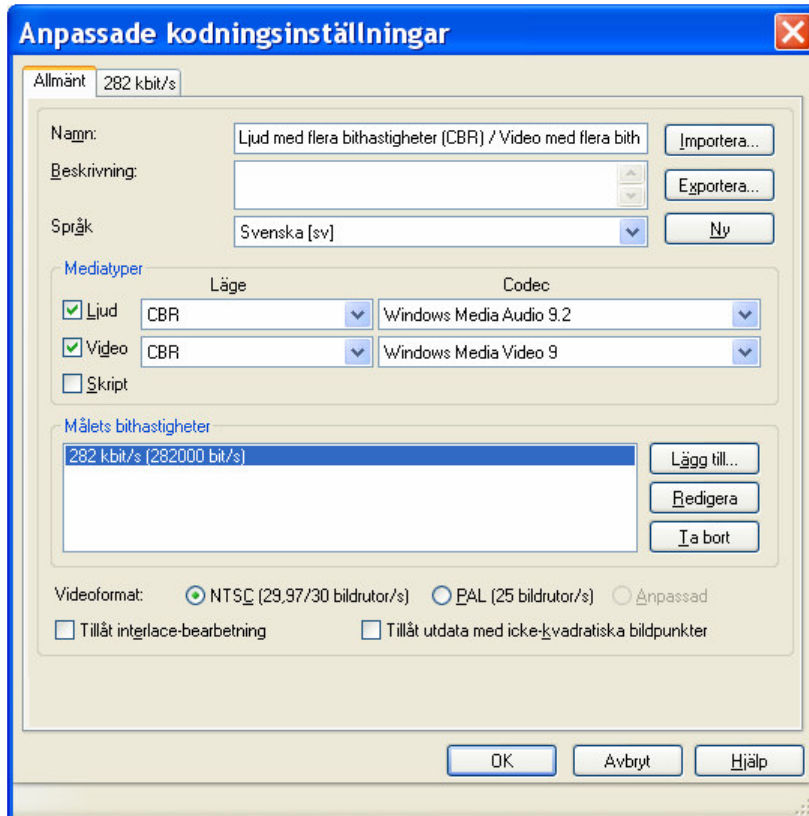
Anpassade kodningsinställningar

Allmänt | 282 kbit/s

Namn: Ljud med flera bithastigheter (CBR) / Video med flera bith
Importera...
Beskrivning:
Exportera...
Språk Svenska [sv]
Ny

Mediatyper
Läge
Codec
Ljud CBR Windows Media Audio 9.2
Video CBR Windows Media Video 9
Skript

Målets bithastigheter
282 kbit/s (282000 bit/s)
Lägg till...
Redigera
Ta bort

Videoformat: NTSC (29,97/30 bildrutor/s) PAL (25 bildrutor/s) Anpassad
Tillåt interlace-bearbetning
Tillåt utdata med icke-kvadratiska bildpunkter

OK
Avbryt
Hjälp